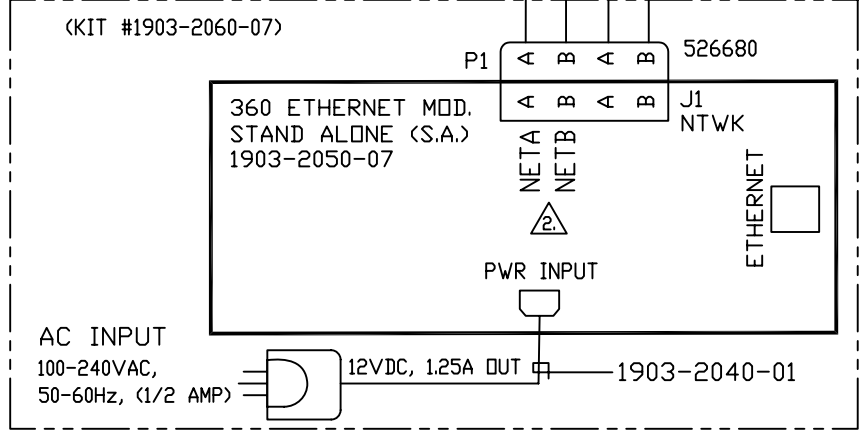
(KIT #1903-2060-07)

P1

A B A B

526680

360 ETHERNET MOD.
STAND ALONE (S.A.)
1903-2050-07

A B A B

J1
NTWK

NETA
NETB

2.

ETHERNET

PWR INPUT

AC INPUT
100-240VAC,
50-60Hz, (1/2 AMP)

12VDC, 1.25A OUT

1903-2040-01